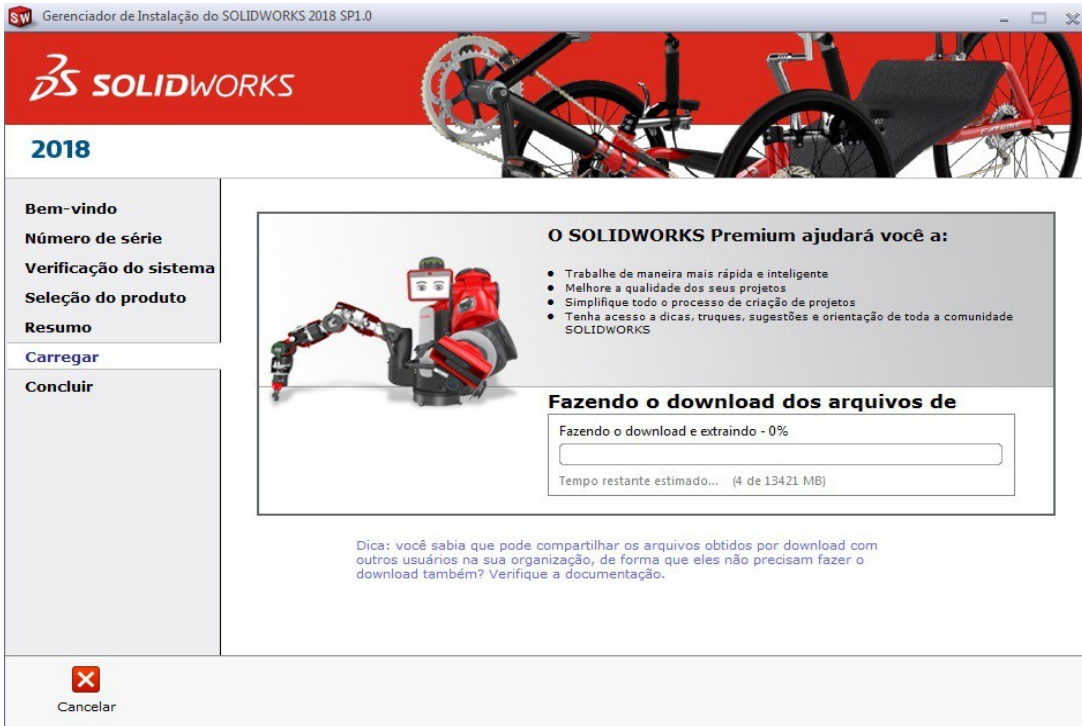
Gerenciador de Instalação do SOLIDWORKS 2018 SP1.0

SOLIDWORKS

2018

Bem-vindo
Número de série
Verificação do sistema
Seleção do produto
Resumo
Carregar
Concluir

O SOLIDWORKS Premium ajudará você a:

- Trabalhe de maneira mais rápida e inteligente
- Melhore a qualidade dos seus projetos
- Simplifique todo o processo de criação de projetos
- Tenha acesso a dicas, truques, sugestões e orientação de toda a comunidade SOLIDWORKS

Fazendo o download dos arquivos de

Fazendo o download e extraindo - 0%

Tempo restante estimado... (4 de 13421 MB)

Dica: você sabia que pode compartilhar os arquivos obtidos por download com outros usuários na sua organização, de forma que eles não precisam fazer o download também? Verifique a documentação.

Cancelar